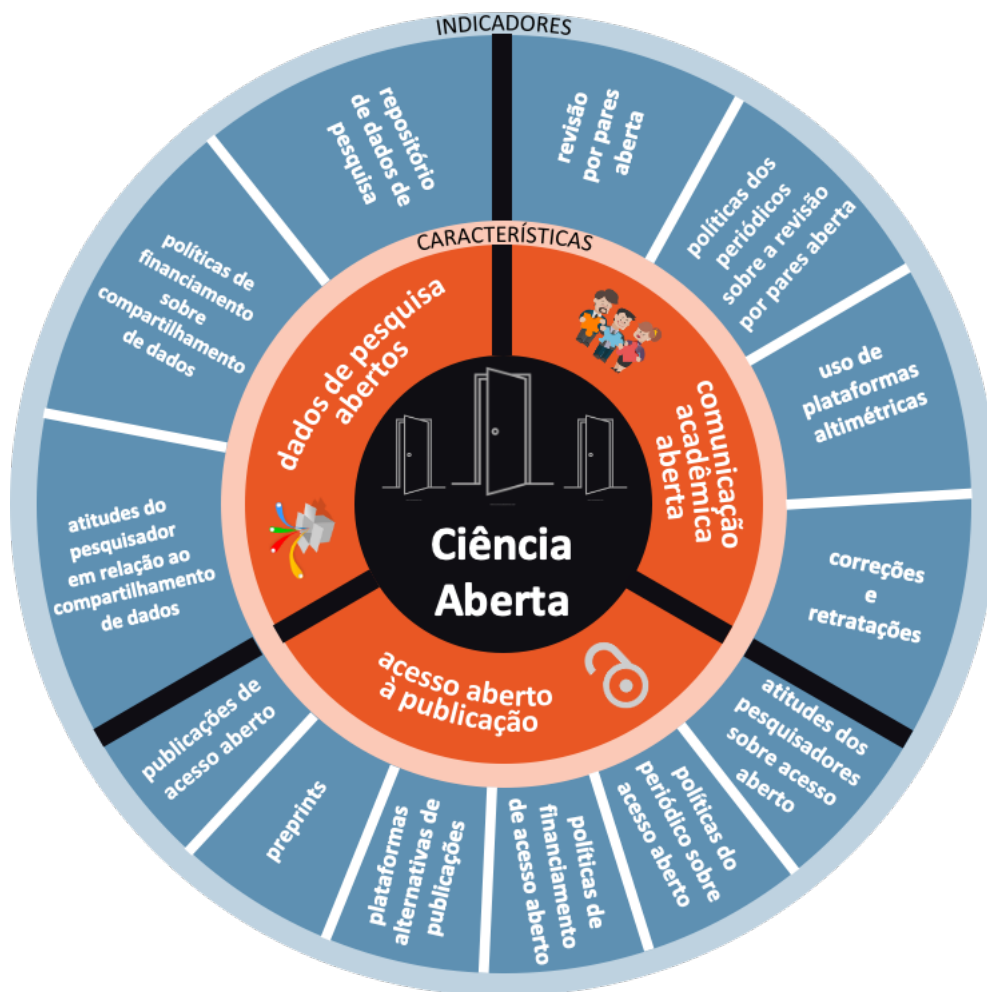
INDICADORES

CARACTERÍSTICAS

Ciência Aberta

dados de pesquisa abertos

comunicação acadêmica aberta

acesso aberto à publicação

revisão por pares aberta

políticas dos periódicos sobre a revisão por pares aberta

uso de plataformas altimétricas

correções e retratações

atitudes dos pesquisadores sobre acesso aberto

políticas do periódico sobre acesso aberto

políticas de financiamento de acesso aberto

plataformas alternativas de publicações

preprints

publicações de acesso aberto

atitudes do pesquisador em relação ao compartilhamento de dados

políticas de financiamento sobre compartilhamento de dados

repositório de dados de pesquisa